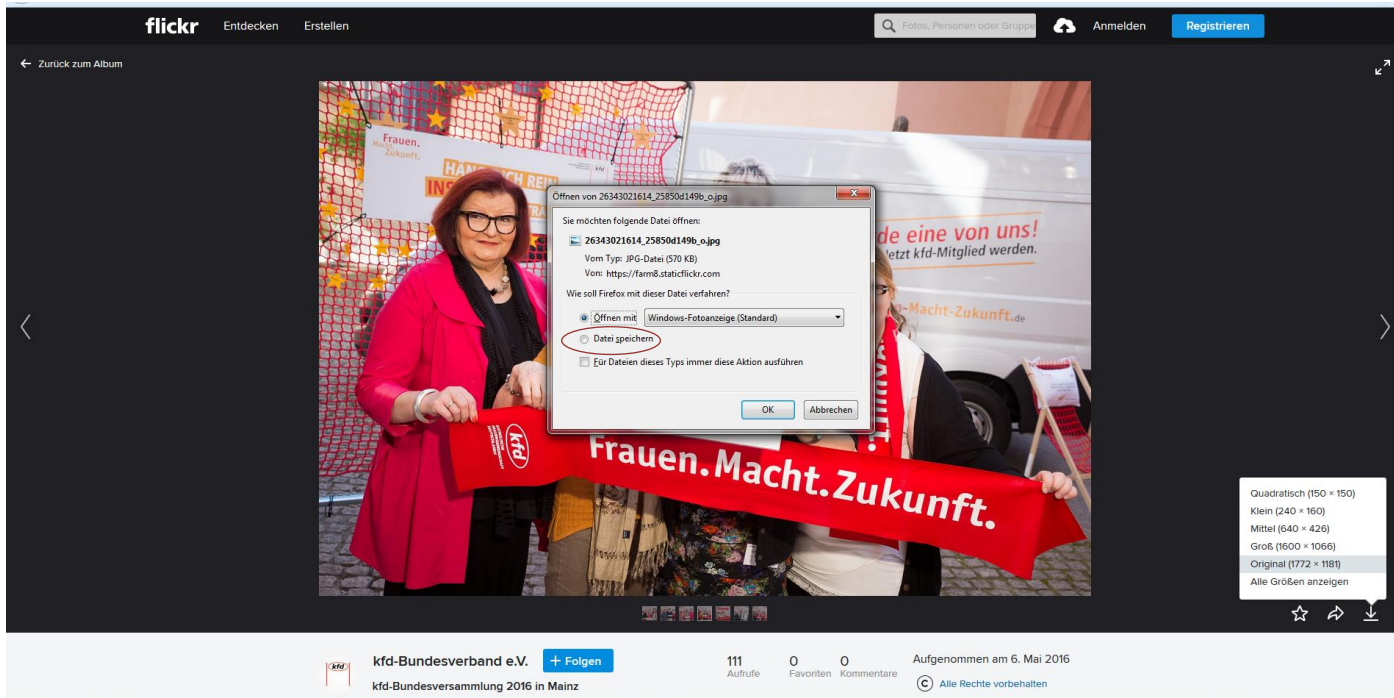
flickr Entdecken Erstellen Fotos, Personen oder Gruppe Anmelden Registrieren

← Zurück zum Album

Frauen. Macht. Zukunft.

HAND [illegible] REIN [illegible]

de eine von uns!
Jetzt kfd-Mitglied werden.

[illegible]-Macht-Zukunft.de

Öffnen von 26343021614_25850d149b_o.jpg

Sie möchten folgende Datei öffnen:

26343021614_25850d149b_o.jpg

Vom Typ: JPG-Datei (570 KB)
Von: https://farm8.staticflickr.com

Wie soll Firefox mit dieser Datei verfahren?

Öffnen mit Windows-Fotoanzeige (Standard)

Datei speichern

Für Dateien dieses Typs immer diese Aktion ausführen

OK Abbrechen

kfd

Frauen.Macht.Zukunft.

Quadratisch (150 × 150)
Klein (240 × 160)
Mittel (640 × 426)
Groß (1600 × 1066)
Original (1772 × 1181)
Alle Größen anzeigen

kfd

kfd-Bundesverband e.V. + Folgen

kfd-Bundesversammlung 2016 in Mainz

111 Aufrufe 0 Favoriten 0 Kommentare

Aufgenommen am 6. Mai 2016

Alle Rechte vorbehalten